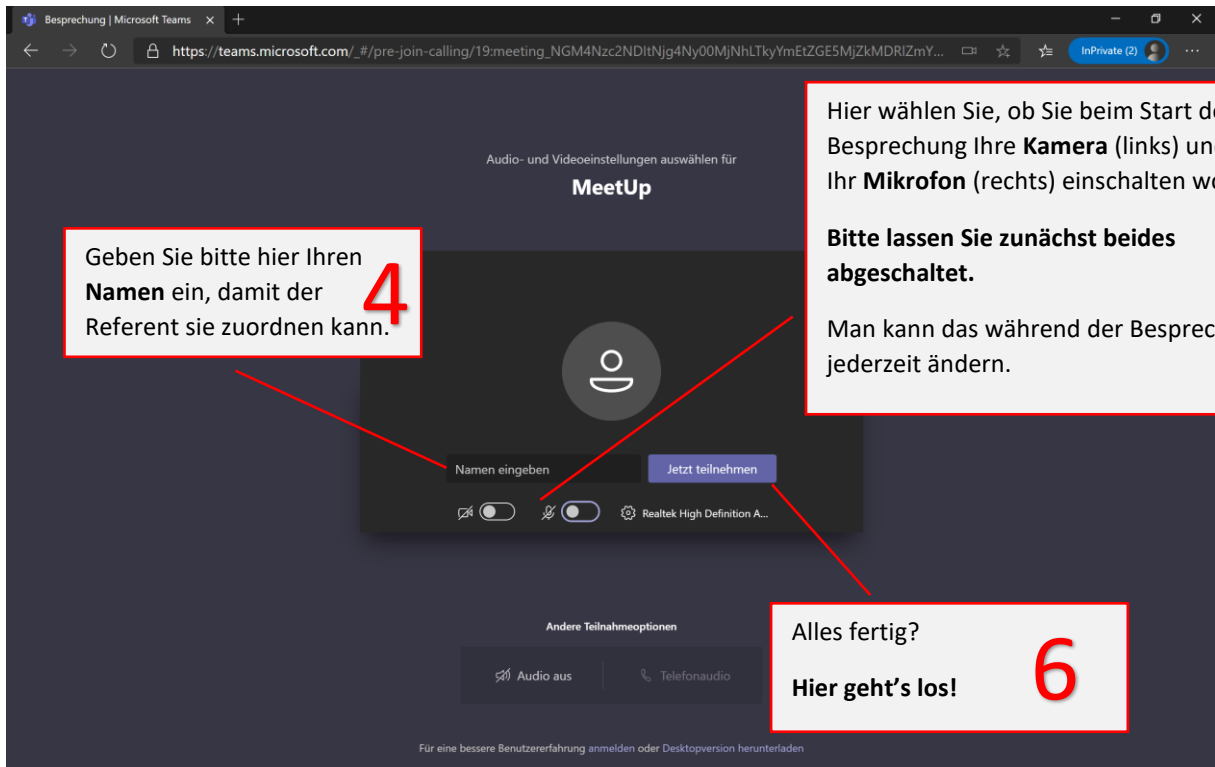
Besprechung | Microsoft Teams ✕ +

https://teams.microsoft.com/_#/pre-join-calling/19:meeting_NGM4Nzc2NDltNjg4Ny00MjNhLTkyYmEtZGE5MjZkMDRlZmY...

InPrivate (2)

Audio- und Videoeinstellungen auswählen für

MeetUp

Hier wählen Sie, ob Sie beim Start d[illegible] Besprechung Ihre **Kamera** (links) un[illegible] Ihr **Mikrofon** (rechts) einschalten w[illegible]

**Bitte lassen Sie zunächst beides abgeschaltet.**

Man kann das während der Besprec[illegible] jederzeit ändern.

Geben Sie bitte hier Ihren **Namen** ein, damit der Referent sie zuordnen kann.

4

Namen eingeben

Jetzt teilnehmen

Realtek High Definition A...

Andere Teilnahmeoptionen

Audio aus

Telefonaudio

Alles fertig?

**Hier geht's los!**

6

Für eine bessere Benutzererfahrung anmelden oder Desktopversion herunterladen